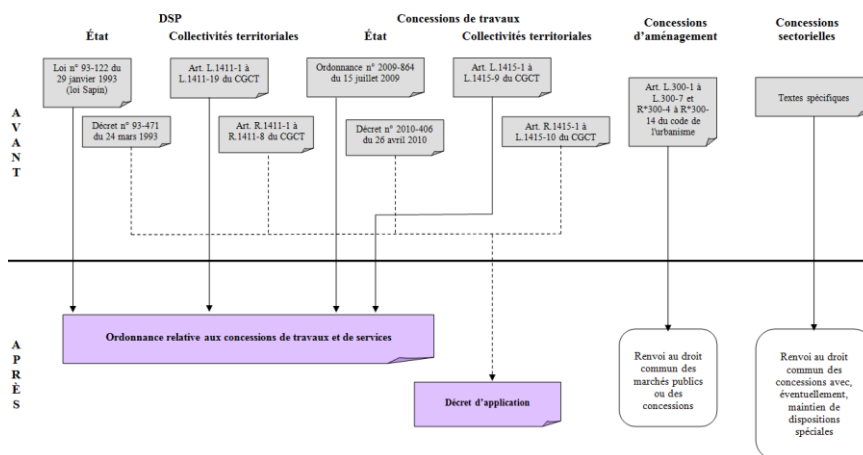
DSP

État

Collectivités territoriales

Concessions de travaux

État

Collectivités territoriales

Concessions d'aménagement

Concessions sectorielles

AVANT

Loi n° 93-122 du 29 janvier 1993 (loi Sapin)

Décret n° 93-471 du 24 mars 1993

Art. L.1411-1 à L.1411-19 du CGCT

Art. R.1411-1 à R.1411-8 du CGCT

Ordonnance n° 2009-864 du 15 juillet 2009

Décret n° 2010-406 du 26 avril 2010

Art. L.1415-1 à L.1415-9 du CGCT

Art. R.1415-1 à L.1415-10 du CGCT

Art. L.300-1 à L.300-7 et R*300-4 à R*300-14 du code de l'urbanisme

Textes spécifiques

APRÈS

Ordonnance relative aux concessions de travaux et de services

Décret d'application

Renvoi au droit commun des marchés publics ou des concessions

Renvoi au droit commun des concessions avec, éventuellement, maintien de dispositions spéciales